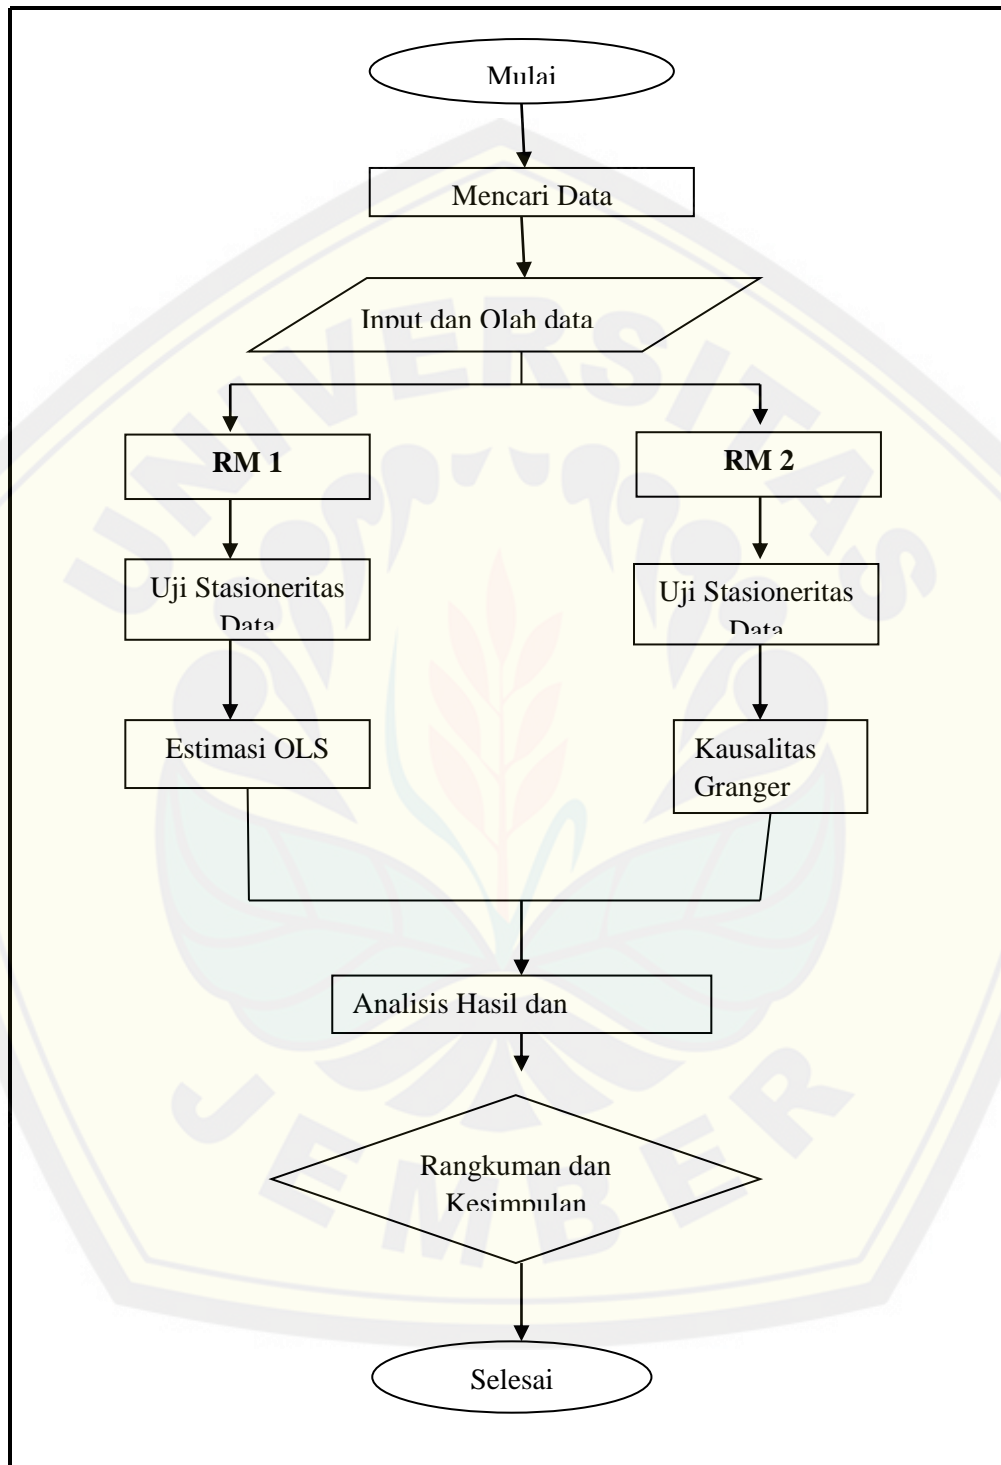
Mulai

Mencari Data

Input dan Olah data

**RM 1**

**RM 2**

Uji Stasioneritas Data

Uji Stasioneritas Data

Estimasi OLS

Kausalitas Granger

Analisis Hasil dan

Rangkuman dan Kesimpulan

Selesai

UNIVERSITAS JEMBER